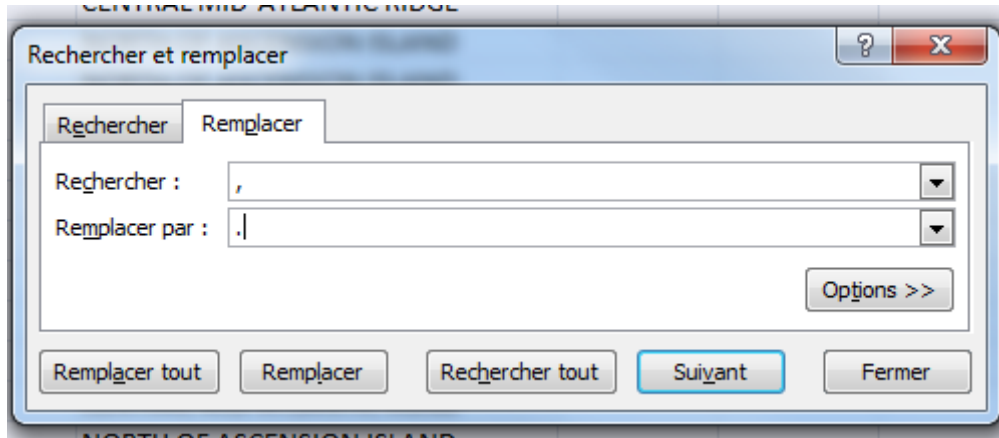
CENTRAL MID-ATLANTIC RIDGE

Rechercher et remplacer

?

X

Rechercher

Remplacer

Rechercher :

,

Remplacer par :

.

Options >>

Remplacer tout

Remplacer

Rechercher tout

Suivant

Fermer

NORTH OF ASCENSION ISLAND